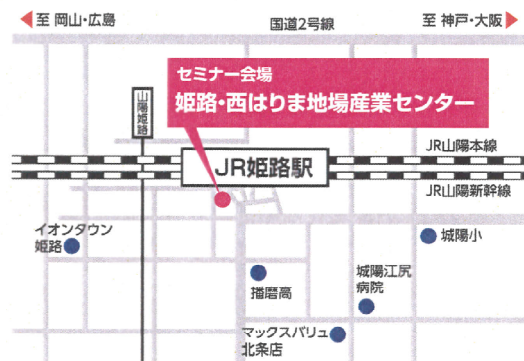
至 岡山・広島

国道2号線

至 神戸・大阪

セミナー会場
姫路・西はりま地場産業センター

山陽姫路

JR姫路駅

JR山陽本線

JR山陽新幹線

イオンタウン
姫路

城陽小

播磨高

城陽江尻
病院

マックスバリュ
北条店